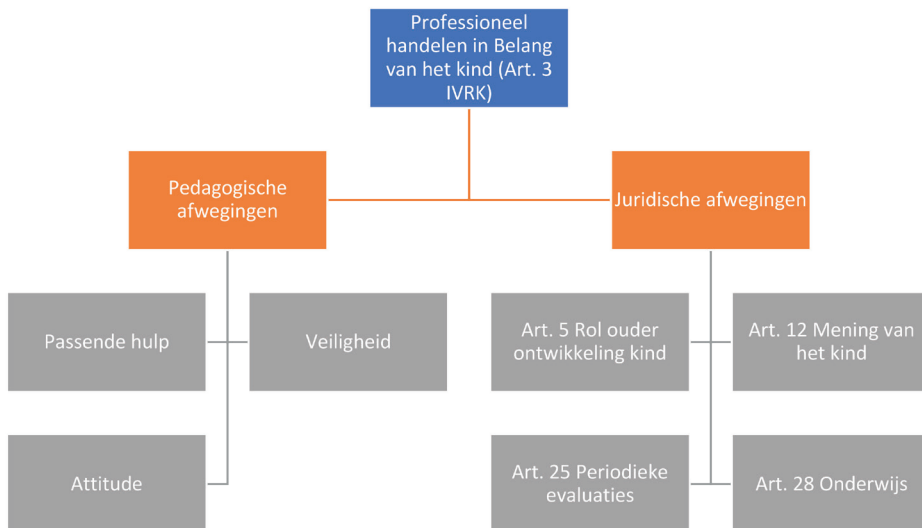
Professioneel handelen in Belang van het kind (Art. 3 IVRK)

Pedagogische afwegingen

Juridische afwegingen

Passende hulp

Veiligheid

Attitude

Art. 5 Rol ouder ontwikkeling kind

Art. 12 Mening van het kind

Art. 25 Periodieke evaluaties

Art. 28 Onderwijs